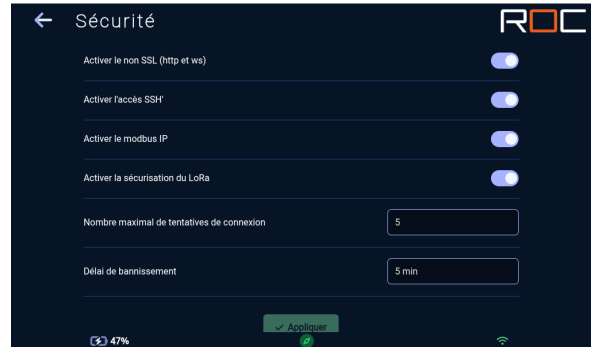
← Sécurité

ROC

Activer le non SSL (http et ws)

Activer l'accès SSH'

Activer le modbus IP

Activer la sécurisation du LoRa

Nombre maximal de tentatives de connexion

5

Délai de bannissement

5 min

✓ Appliquer

47%